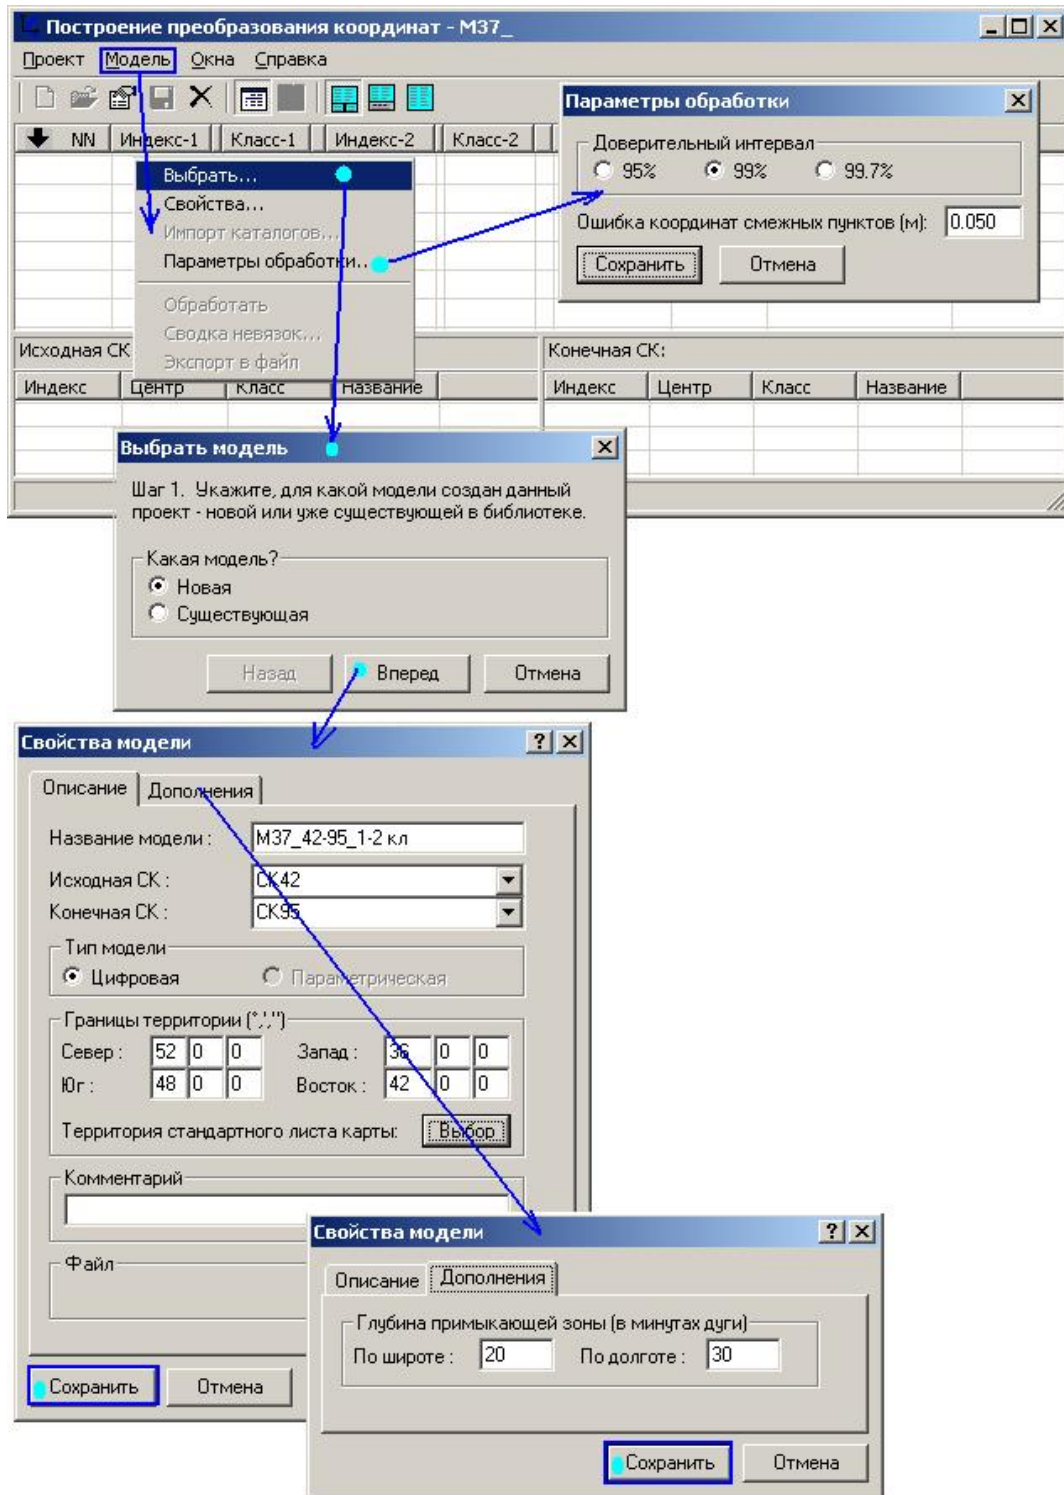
Построение преобразования координат - M37_

Проект Модель Окна Справка

NN Индекс-1 Класс-1 Индекс-2 Класс-2

Выбрать...
Свойства...
Импорт каталогов...
Параметры обработки...
Обработать
Сводка невязок...
Экспорт в файл

Параметры обработки

Доверительный интервал
95% 99% 99.7%

Ошибка координат смежных пунктов (м): 0.050

Сохранить Отмена

Исходная СК
Индекс Центр Класс Название

Конечная СК:
Индекс Центр Класс Название

Выбрать модель

Шаг 1. Укажите, для какой модели создан данный проект - новой или уже существующей в библиотеке.

Какая модель?
Новая
Существующая

Назад Вперед Отмена

Свойства модели

Описание Дополнения

Название модели: M37_42-95_1-2 кл
Исходная СК: СК42
Конечная СК: СК95

Тип модели
Цифровая Параметрическая

Границы территории (°,',")
Север: 52 0 0 Запад: 36 0 0
Юг: 48 0 0 Восток: 42 0 0

Территория стандартного листа карты: Выбор

Комментарий

Файл

Сохранить Отмена

Свойства модели

Описание Дополнения

Глубина примыкающей зоны (в минутах дуги)
По широте: 20 По долготе: 30

Сохранить Отмена